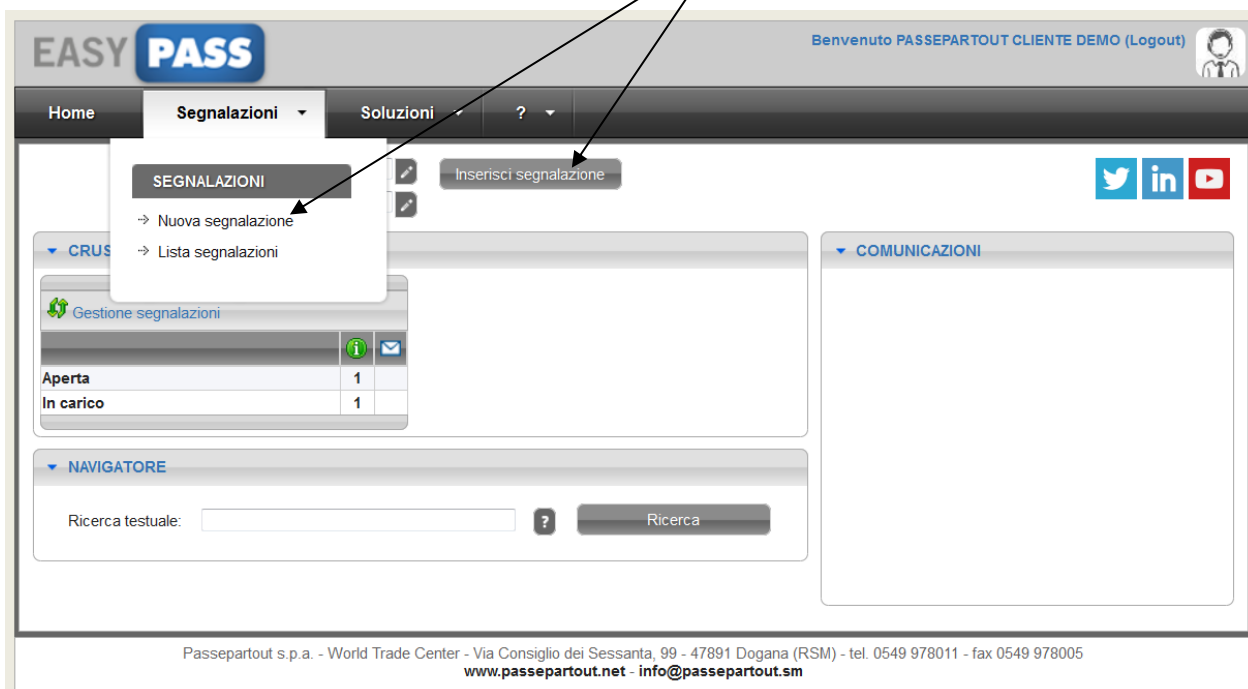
EASY PASS

Benvenuto PASSEPARTOUT CLIENTE DEMO (Logout)

Home
Segnalazioni
Soluzioni
?

SEGNALAZIONI
→ Nuova segnalazione
→ Lista segnalazioni

Inserisci segnalazione

CRUS

Gestione segnalazioni

| | | |
|---|---|---|
| Aperta | 1 | |
| In carico | 1 | |

COMUNICAZIONI

NAVIGATORE

Ricerca testuale:
?
Ricerca

Passepartout s.p.a. - World Trade Center - Via Consiglio dei Sessanta, 99 - 47891 Dogana (RSM) - tel. 0549 978011 - fax 0549 978005
www.passepartout.net - info@passepartout.sm